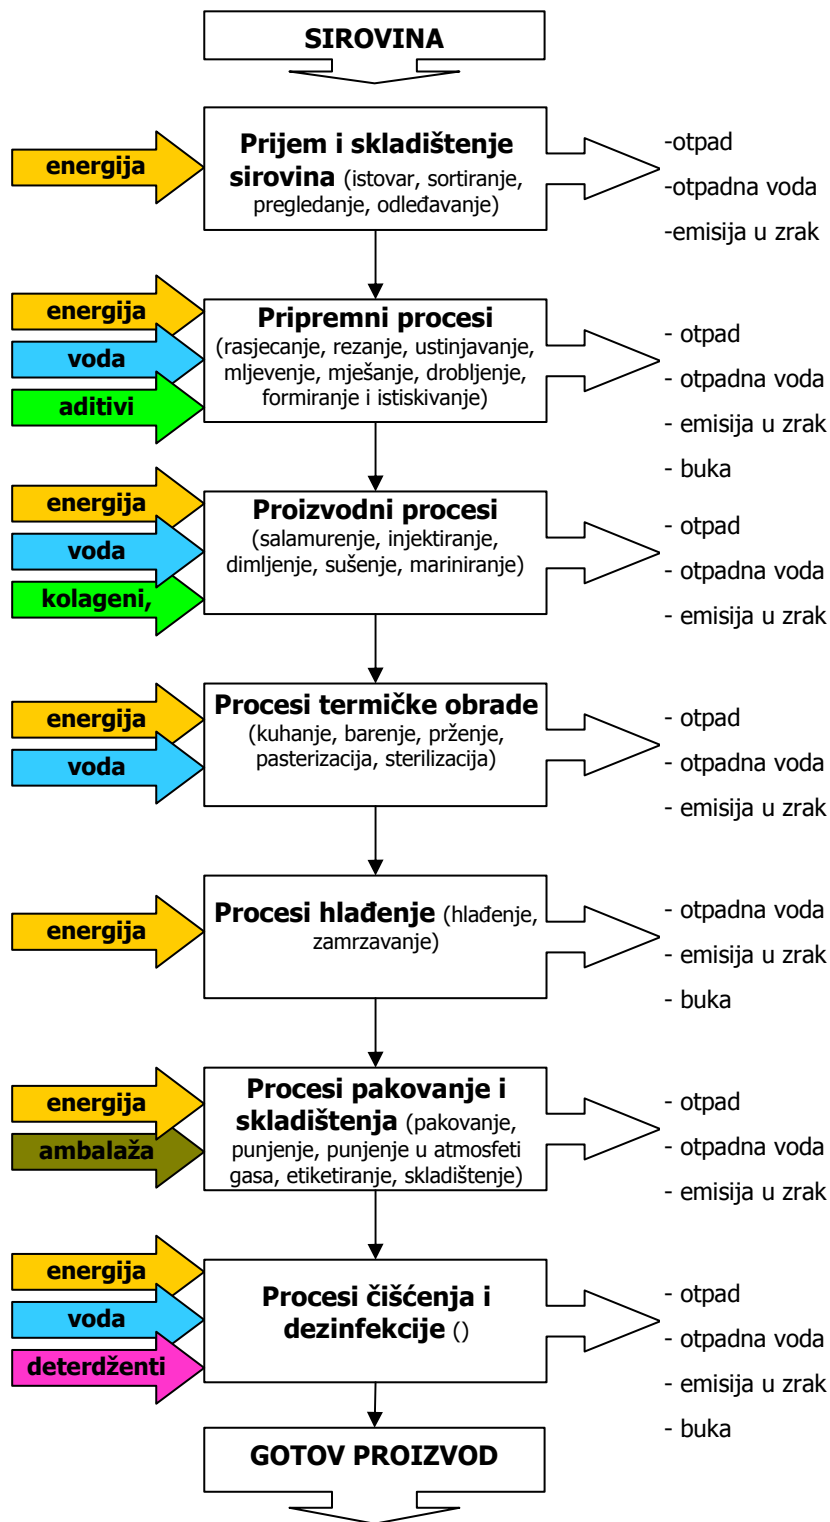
SIROVINA

energija

Prijem i skladištenje sirovina (istovar, sortiranje, pregledanje, odleđavanje)

-otpad
-otpadna voda
-emisija u zrak

energija
voda
aditivi

Pripremni procesi (rasjecanje, rezanje, ustinjavanje, mljevenje, mješanje, drobljenje, formiranje i istiskivanje)

- otpad
- otpadna voda
- emisija u zrak
- buka

energija
voda
kolageni,

Proizvodni procesi (salamurenje, injektiranje, dimljenje, sušenje, mariniranje)

- otpad
- otpadna voda
- emisija u zrak

energija
voda

Procesi termičke obrade (kuhanje, barenje, prženje, pasterizacija, sterilizacija)

- otpad
- otpadna voda
- emisija u zrak

energija

Procesi hlađenje (hlađenje, zamrzavanje)

- otpadna voda
- emisija u zrak
- buka

energija
ambalaža

Procesi pakovanje i skladištenja (pakovanje, punjenje, punjenje u atmosfeti gasa, etiketiranje, skladištenje)

- otpad
- otpadna voda
- emisija u zrak

energija
voda
deterdženti

Procesi čišćenja i dezinfekcije ()

- otpad
- otpadna voda
- emisija u zrak
- buka

GOTOV PROIZVOD